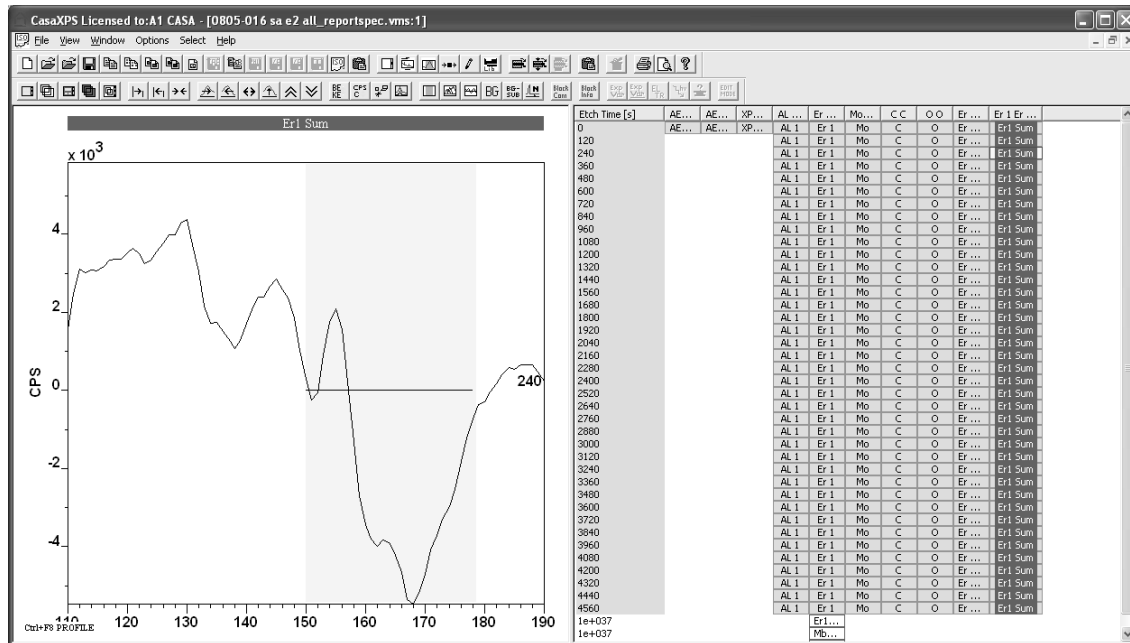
CasaXPS Licensed to:A1 CASA - [0805-016 sa e2 all_reportspec.vms:1]

File View Window Options Select Help

BG BG-SUB Block Info Block Info Exp Exp EDIT MODE

Er1 Sum

x $10^3$

4

2

CPS 0

-2

-4

240

110 120 130 140 150 160 170 180 190

Ctrl+F8 PROFILE

| Etch Time [s] | AE... | AE... | XP... | AL ... | Er ... | Mo... | C C | O O | Er ... | Er 1 Er ... |
|---|---|---|---|---|---|---|---|---|---|---|
| 0 | AE... | AE... | XP... | AL 1 | Er 1 | Mo | C | O | Er ... | Er1 Sum |
| 120 | | | | AL 1 | Er 1 | Mo | C | O | Er ... | Er1 Sum |
| 240 | | | | AL 1 | Er 1 | Mo | C | O | Er ... | Er1 Sum |
| 360 | | | | AL 1 | Er 1 | Mo | C | O | Er ... | Er1 Sum |
| 480 | | | | AL 1 | Er 1 | Mo | C | O | Er ... | Er1 Sum |
| 600 | | | | AL 1 | Er 1 | Mo | C | O | Er ... | Er1 Sum |
| 720 | | | | AL 1 | Er 1 | Mo | C | O | Er ... | Er1 Sum |
| 840 | | | | AL 1 | Er 1 | Mo | C | O | Er ... | Er1 Sum |
| 960 | | | | AL 1 | Er 1 | Mo | C | O | Er ... | Er1 Sum |
| 1080 | | | | AL 1 | Er 1 | Mo | C | O | Er ... | Er1 Sum |
| 1200 | | | | AL 1 | Er 1 | Mo | C | O | Er ... | Er1 Sum |
| 1320 | | | | AL 1 | Er 1 | Mo | C | O | Er ... | Er1 Sum |
| 1440 | | | | AL 1 | Er 1 | Mo | C | O | Er ... | Er1 Sum |
| 1560 | | | | AL 1 | Er 1 | Mo | C | O | Er ... | Er1 Sum |
| 1680 | | | | AL 1 | Er 1 | Mo | C | O | Er ... | Er1 Sum |
| 1800 | | | | AL 1 | Er 1 | Mo | C | O | Er ... | Er1 Sum |
| 1920 | | | | AL 1 | Er 1 | Mo | C | O | Er ... | Er1 Sum |
| 2040 | | | | AL 1 | Er 1 | Mo | C | O | Er ... | Er1 Sum |
| 2160 | | | | AL 1 | Er 1 | Mo | C | O | Er ... | Er1 Sum |
| 2280 | | | | AL 1 | Er 1 | Mo | C | O | Er ... | Er1 Sum |
| 2400 | | | | AL 1 | Er 1 | Mo | C | O | Er ... | Er1 Sum |
| 2520 | | | | AL 1 | Er 1 | Mo | C | O | Er ... | Er1 Sum |
| 2640 | | | | AL 1 | Er 1 | Mo | C | O | Er ... | Er1 Sum |
| 2760 | | | | AL 1 | Er 1 | Mo | C | O | Er ... | Er1 Sum |
| 2880 | | | | AL 1 | Er 1 | Mo | C | O | Er ... | Er1 Sum |
| 3000 | | | | AL 1 | Er 1 | Mo | C | O | Er ... | Er1 Sum |
| 3120 | | | | AL 1 | Er 1 | Mo | C | O | Er ... | Er1 Sum |
| 3240 | | | | AL 1 | Er 1 | Mo | C | O | Er ... | Er1 Sum |
| 3360 | | | | AL 1 | Er 1 | Mo | C | O | Er ... | Er1 Sum |
| 3480 | | | | AL 1 | Er 1 | Mo | C | O | Er ... | Er1 Sum |
| 3600 | | | | AL 1 | Er 1 | Mo | C | O | Er ... | Er1 Sum |
| 3720 | | | | AL 1 | Er 1 | Mo | C | O | Er ... | Er1 Sum |
| 3840 | | | | AL 1 | Er 1 | Mo | C | O | Er ... | Er1 Sum |
| 3960 | | | | AL 1 | Er 1 | Mo | C | O | Er ... | Er1 Sum |
| 4080 | | | | AL 1 | Er 1 | Mo | C | O | Er ... | Er1 Sum |
| 4200 | | | | AL 1 | Er 1 | Mo | C | O | Er ... | Er1 Sum |
| 4320 | | | | AL 1 | Er 1 | Mo | C | O | Er ... | Er1 Sum |
| 4440 | | | | AL 1 | Er 1 | Mo | C | O | Er ... | Er1 Sum |
| 4560 | | | | AL 1 | Er 1 | Mo | C | O | Er ... | Er1 Sum |
| 1e+037 | | | | | Er1... | | | | | |
| 1e+037 | | | | | Mb... | | | | | |